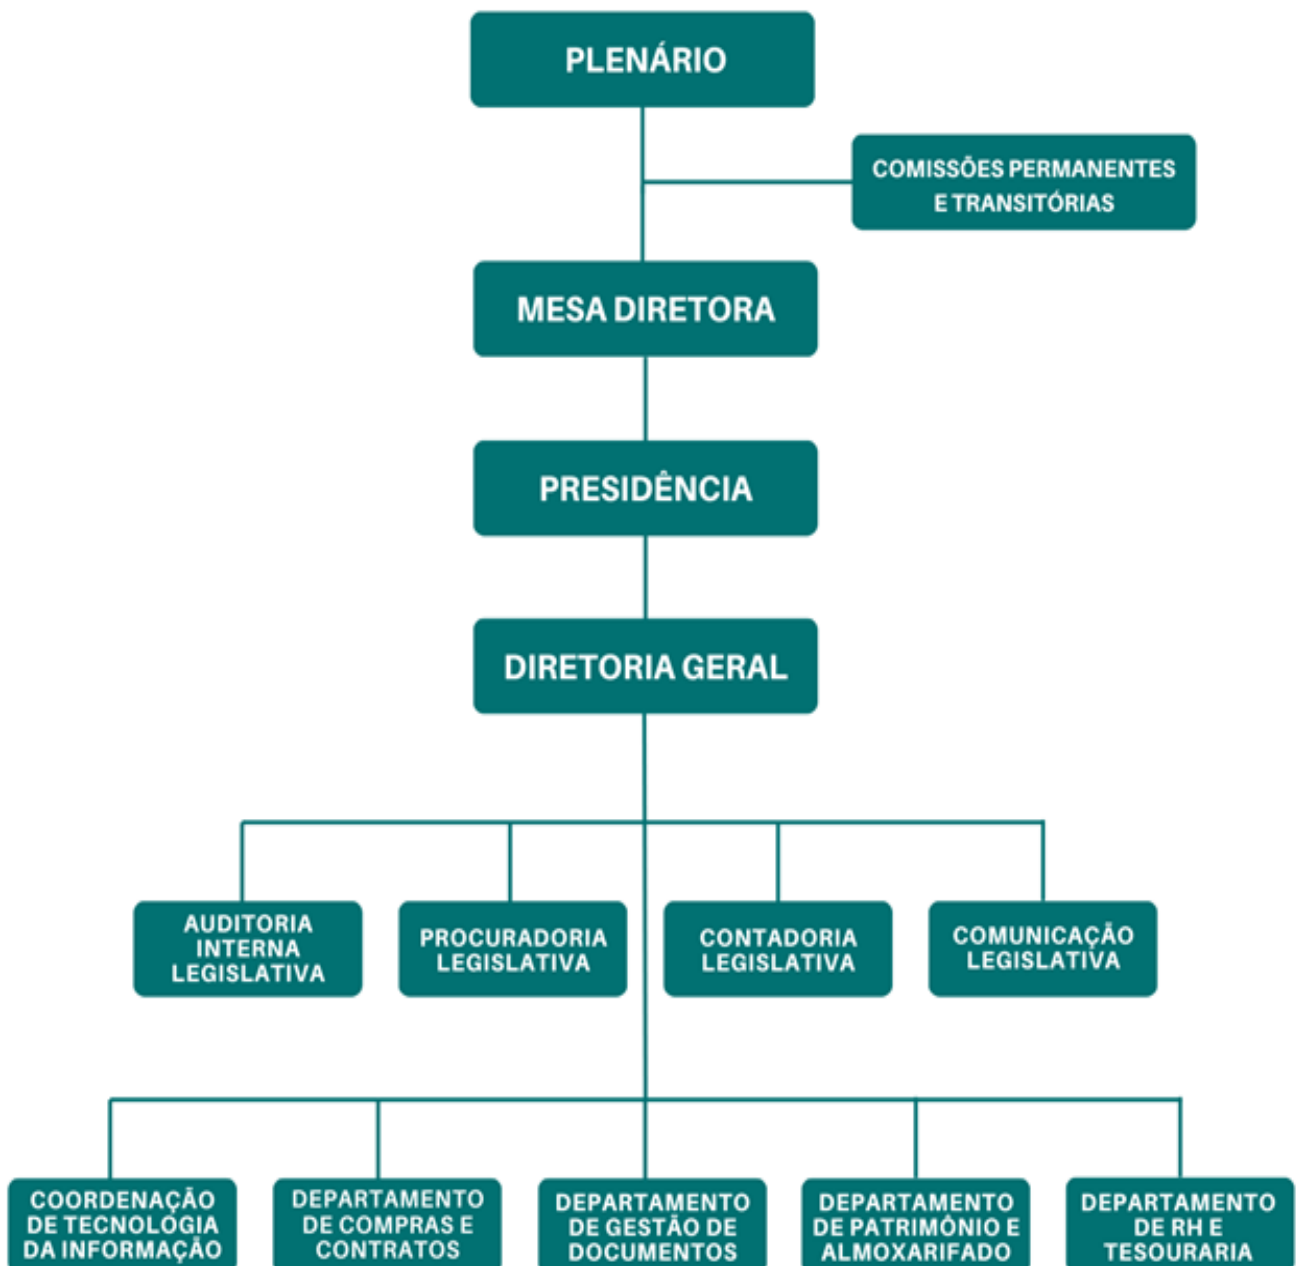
PLENÁRIO

COMISSÕES PERMANENTES E TRANSITÓRIAS

MESA DIRETORA

PRESIDÊNCIA

DIRETORIA GERAL

AUDITORIA INTERNA LEGISLATIVA

PROCURADORIA LEGISLATIVA

CONTADORIA LEGISLATIVA

COMUNICAÇÃO LEGISLATIVA

COORDENAÇÃO DE TECNOLOGIA DA INFORMAÇÃO

DEPARTAMENTO DE COMPRAS E CONTRATOS

DEPARTAMENTO DE GESTÃO DE DOCUMENTOS

DEPARTAMENTO DE PATRIMÔNIO E ALMOXARIFADO

DEPARTAMENTO DE RH E TESOURARIA